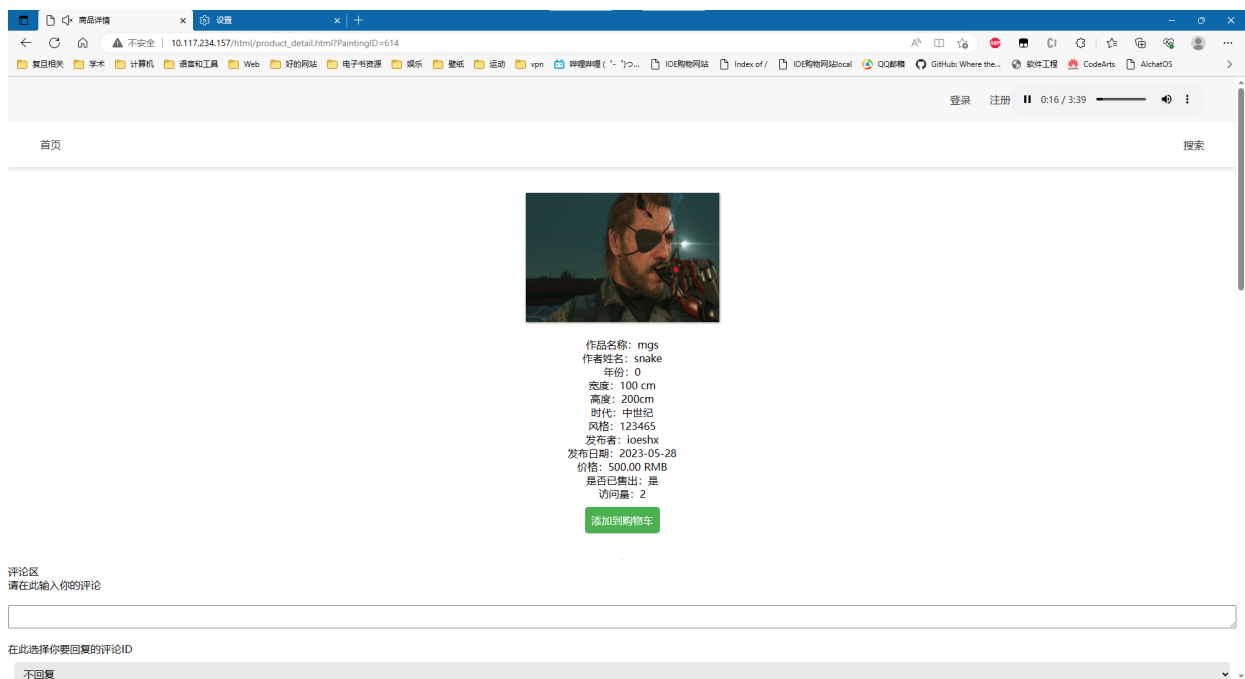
商品详情 × 设置 × +

不安全 | 10.117.234.157/html/product_detail.html?PaintingID=614

复旦相关 学术 计算机 语言和工具 Web 好的网站 电子书资源 娱乐 壁纸 运动 vpn 哔哩哔哩 ( ゜- ゜)つ... IOE购物网站 Index of / IOE购物网站local QQ邮箱 GitHub: Where the... 软件工程 CodeArts AIchatOS

登录 注册 0:16 / 3:39

首页 搜索

作品名称：mgs
作者姓名：snake
年份：0
宽度：100 cm
高度：200cm
时代：中世纪
风格：123465
发布者：ioeshx
发布日期：2023-05-28
价格：500.00 RMB
是否已售出：是
访问量：2

添加到购物车

评论区
请在此输入你的评论

在此选择你要回复的评论ID

不回复